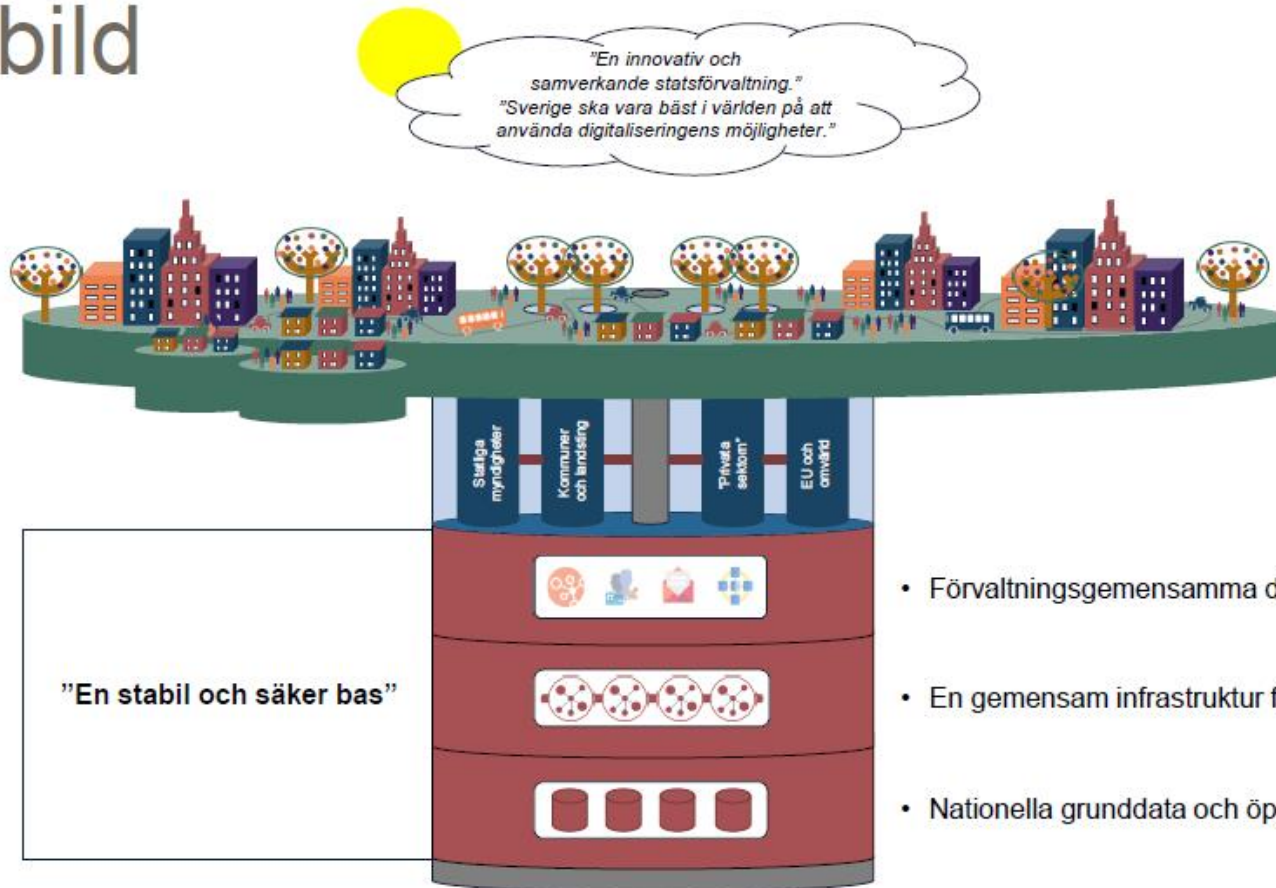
bild

"En innovativ och samverkande statsförvaltning."
"Sverige ska vara bäst i världen på att använda digitaliseringens möjligheter."

Statliga myndigheter

Kommuner och landsting

"Privata sektorn"

EU och omvärld

"En stabil och säker bas"

• Förvaltningsgemensamma d

• En gemensam infrastruktur f

• Nationella grunddata och öp